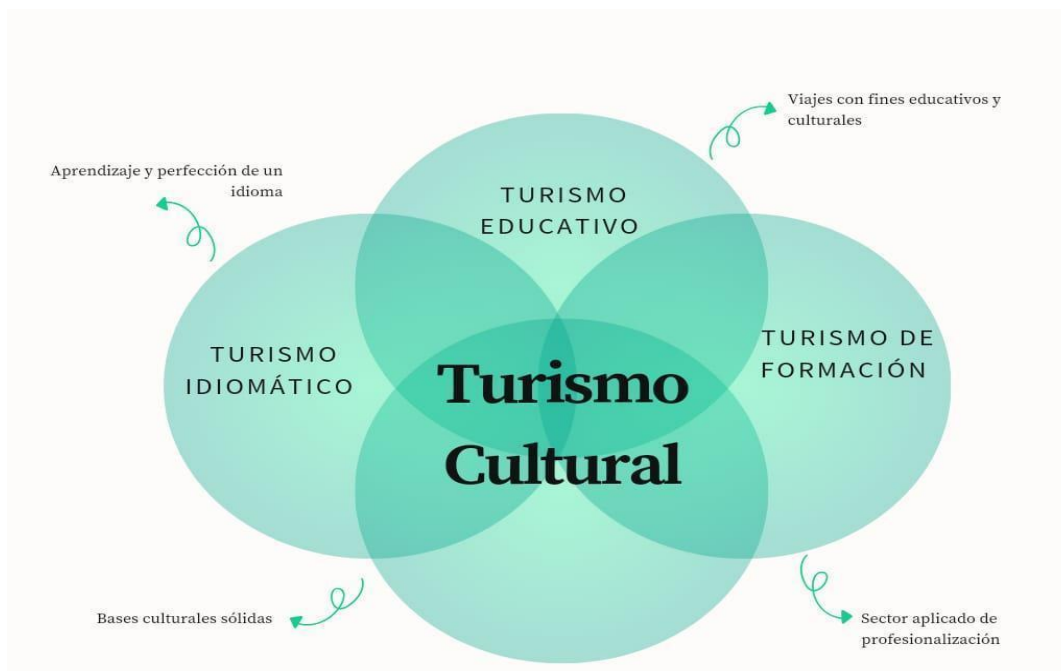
Viajes con fines educativos y culturales

Aprendizaje y perfección de un idioma

TURISMO EDUCATIVO

TURISMO IDIOMÁTICO

Turismo Cultural

TURISMO DE FORMACIÓN

Bases culturales sólidas

Sector aplicado de profesionalización